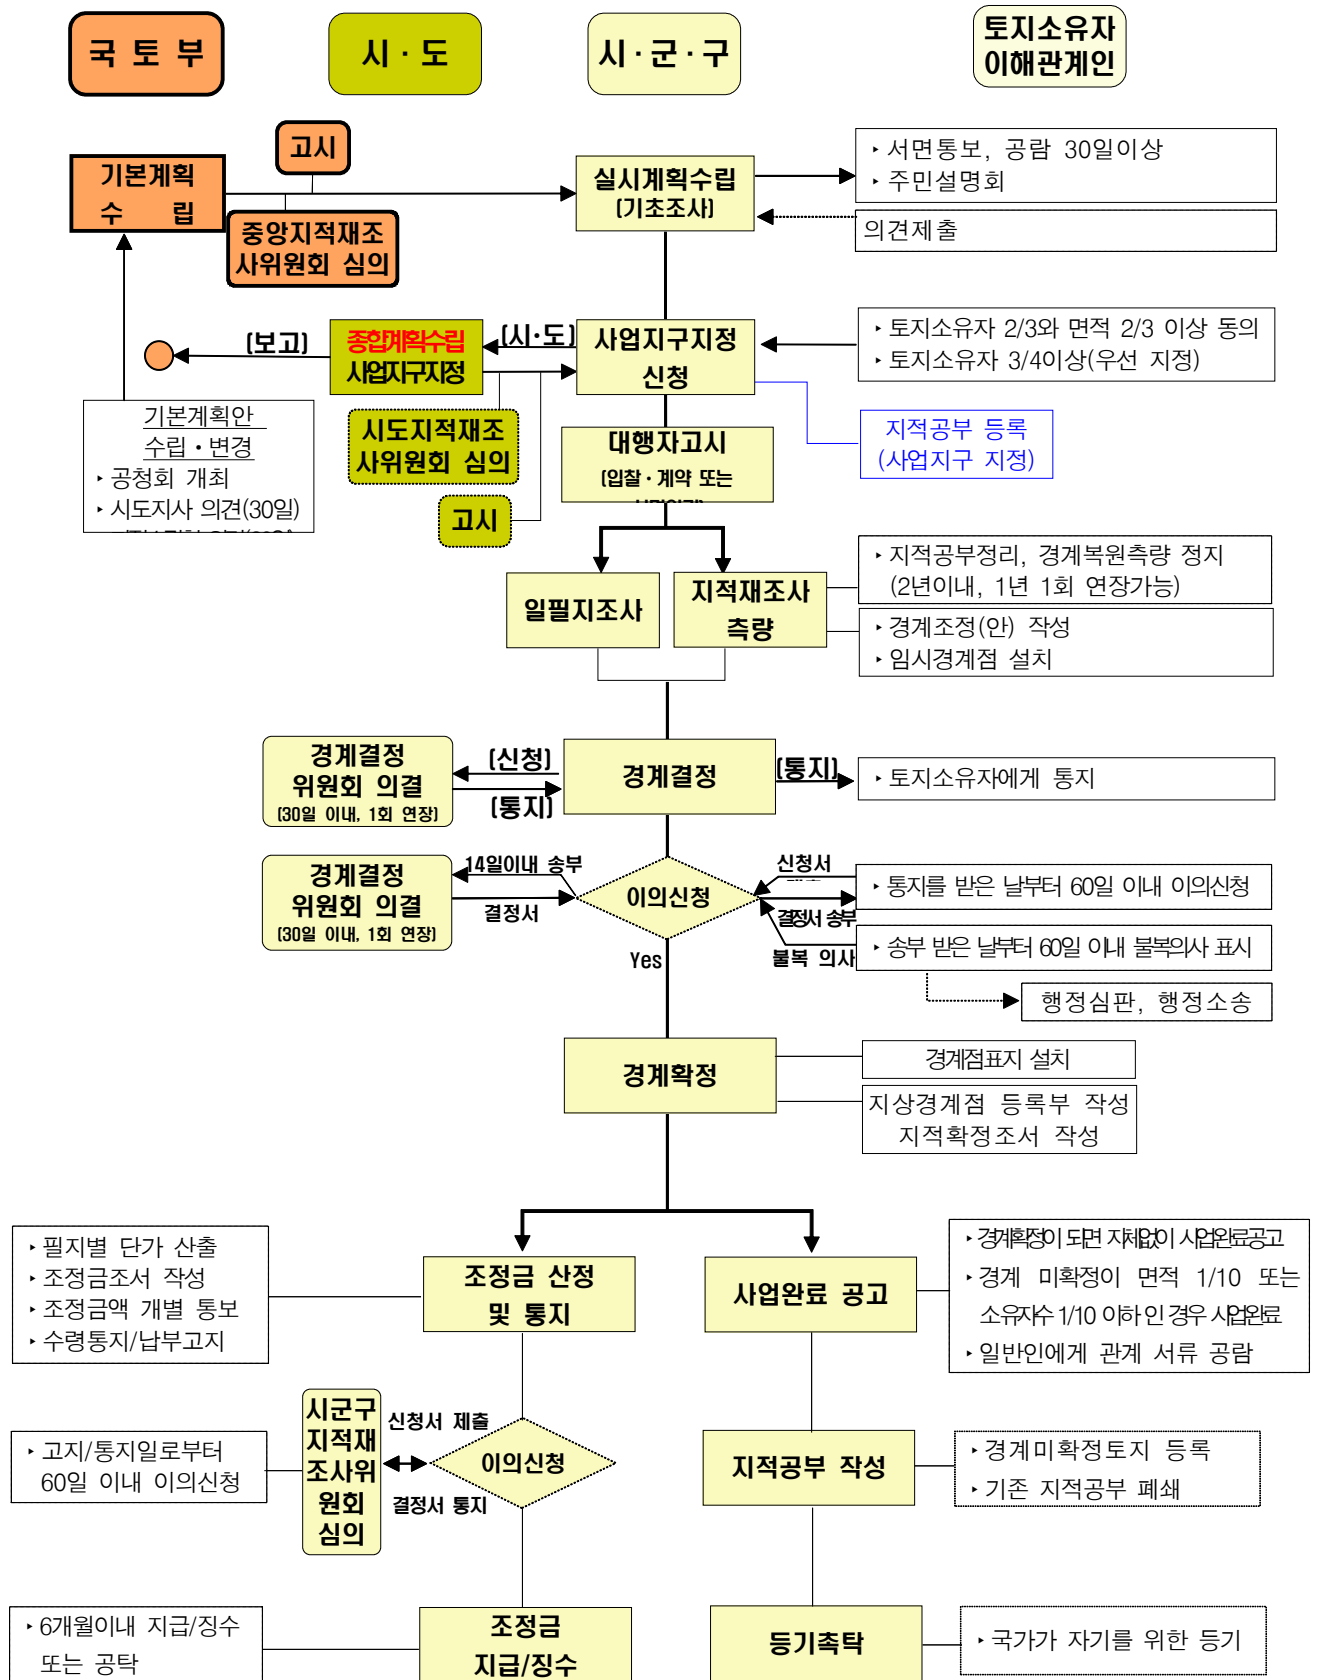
국 토 부

시 · 도

시 · 군 · 구

토지소유자 이해관계인

고시

기본계획 수 립

실시계획수립 [기초조사]

‣ 서면통보, 공람 30일이상
‣ 주민설명회

의견제출

중앙지적재조 사위원회 심의

[보고]

종합계획수립 사업지구지정

[시·도]

사업지구지정 신청

‣ 토지소유자 2/3와 면적 2/3 이상 동의
‣ 토지소유자 3/4이상(우선 지정)

기본계획안 수립 · 변경
‣ 공청회 개최
‣ 시도지사 의견(30일)
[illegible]

시도지적재조 사위원회 심의

고시

대행자고시 [입찰 · 계약 또는 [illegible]

지적공부 등록 (사업지구 지정)

‣ 지적공부정리, 경계복원측량 정지 (2년이내, 1년 1회 연장가능)

일필지조사

지적재조사 측량

‣ 경계조정(안) 작성
‣ 임시경계점 설치

경계결정 위원회 의결 [30일 이내, 1회 연장]

[신청]

[통지]

경계결정

[통지]

‣ 토지소유자에게 통지

경계결정 위원회 의결 [30일 이내, 1회 연장]

14일이내 송부

결정서

이의신청

신청서

결정서 송부

‣ 통지를 받은 날부터 60일 이내 이의신청

불복 의사

‣ 송부 받은 날부터 60일 이내 불복의사 표시

Yes

행정심판, 행정소송

경계확정

경계점표지 설치

지상경계점 등록부 작성
지적확정조서 작성

‣ 필지별 단가 산출
‣ 조정금조서 작성
‣ 조정금액 개별 통보
‣ 수령통지/납부고지

조정금 산정 및 통지

사업완료 공고

‣ 경계확정이 되면 지체없이 사업완료공고
‣ 경계 미확정이 면적 1/10 또는 소유자수 1/10 이하인 경우 사업완료
‣ 일반인에게 관계 서류 공람

‣ 고지/통지일로부터 60일 이내 이의신청

시군구 지적재 조사위 원회 심의

신청서 제출

이의신청

결정서 통지

지적공부 작성

‣ 경계미확정토지 등록
‣ 기존 지적공부 폐쇄

‣ 6개월이내 지급/징수 또는 공탁

조정금 지급/징수

등기촉탁

‣ 국가가 자기를 위한 등기